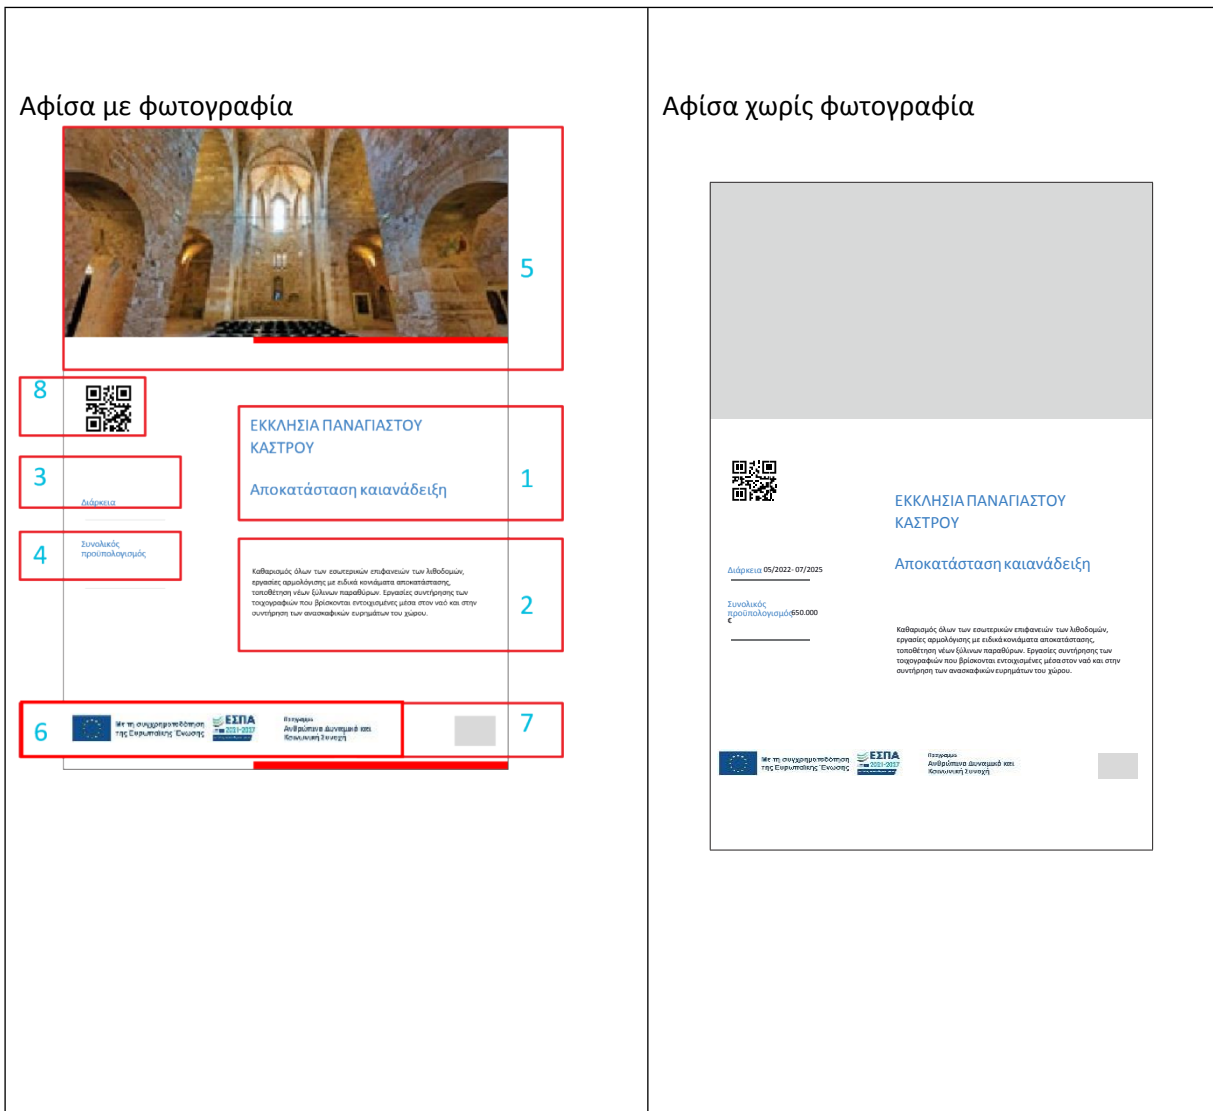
| Αφίσα με φωτογραφία | Αφίσα χωρίς φωτογραφία |
|---|---|
| 5<br>8<br>ΕΚΚΛΗΣΙΑ ΠΑΝΑΓΙΑΣΤΟΥ ΚΑΣΤΡΟΥ<br>Αποκατάσταση καιανάδειξη<br>1<br>3<br>Διάρκεια<br>4<br>Συνολικός προϋπολογισμός<br>Καθαρισμός όλων των εσωτερικών επιφανειών των λιθοδομών, εργασίες αρμολόγισης με ειδικά κονιάματα αποκατάστασης, τοποθέτηση νέων ξύλινων παραθύρων. Εργασίες συντήρησης των τοιχογραφιών που βρίσκονται εντοιχισμένες μέσα στον ναό και στην συντήρηση των ανασκαφικών ευρημάτων του χώρου.<br>2<br>6<br>Με τη συγχρηματοδότηση της Ευρωπαϊκής Ένωσης<br>ΕΣΠΑ 2021-2027<br>Πρόγραμμα Ανθρώπινο Δυναμικό και Κοινωνική Συνοχή<br>7 | ΕΚΚΛΗΣΙΑ ΠΑΝΑΓΙΑΣΤΟΥ ΚΑΣΤΡΟΥ<br>Αποκατάσταση καιανάδειξη<br>Διάρκεια 05/2022- 07/2025<br>Συνολικός προϋπολογισμός650.000 €<br>Καθαρισμός όλων των εσωτερικών επιφανειών των λιθοδομών, εργασίες αρμολόγισης με ειδικά κονιάματα αποκατάστασης, τοποθέτηση νέων ξύλινων παραθύρων. Εργασίες συντήρησης των τοιχογραφιών που βρίσκονται εντοιχισμένες μέσα στον ναό και στην συντήρηση των ανασκαφικών ευρημάτων του χώρου.<br>Με τη συγχρηματοδότηση της Ευρωπαϊκής Ένωσης<br>ΕΣΠΑ 2021-2027<br>Πρόγραμμα Ανθρώπινο Δυναμικό και Κοινωνική Συνοχή |